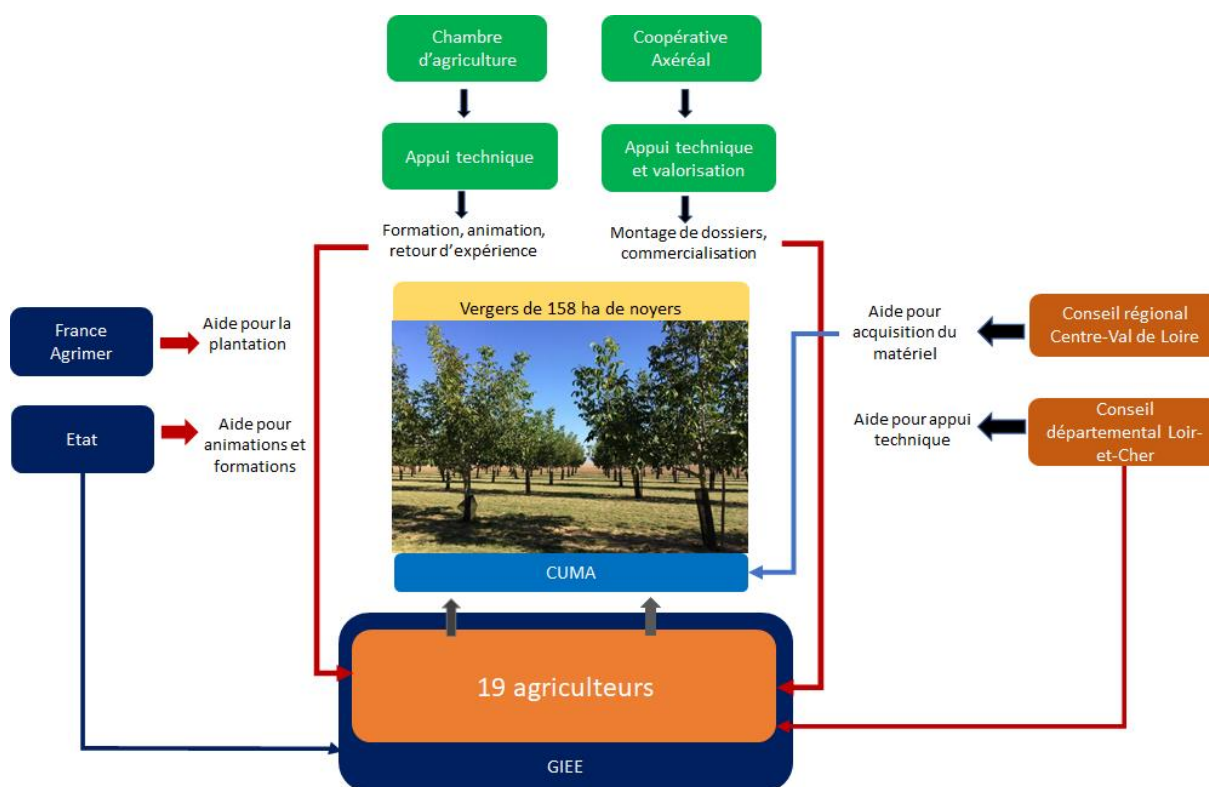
Chambre d'agriculture

Coopérative Axéréal

Appui technique

Appui technique et valorisation

Formation, animation, retour d'expérience

Montage de dossiers, commercialisation

France Agrimer

Aide pour la plantation

Vergers de 158 ha de noyers

Aide pour acquisition du matériel

Conseil régional Centre-Val de Loire

Etat

Aide pour animations et formations

Aide pour appui technique

Conseil départemental Loir-et-Cher

CUMA

19 agriculteurs

GIEE